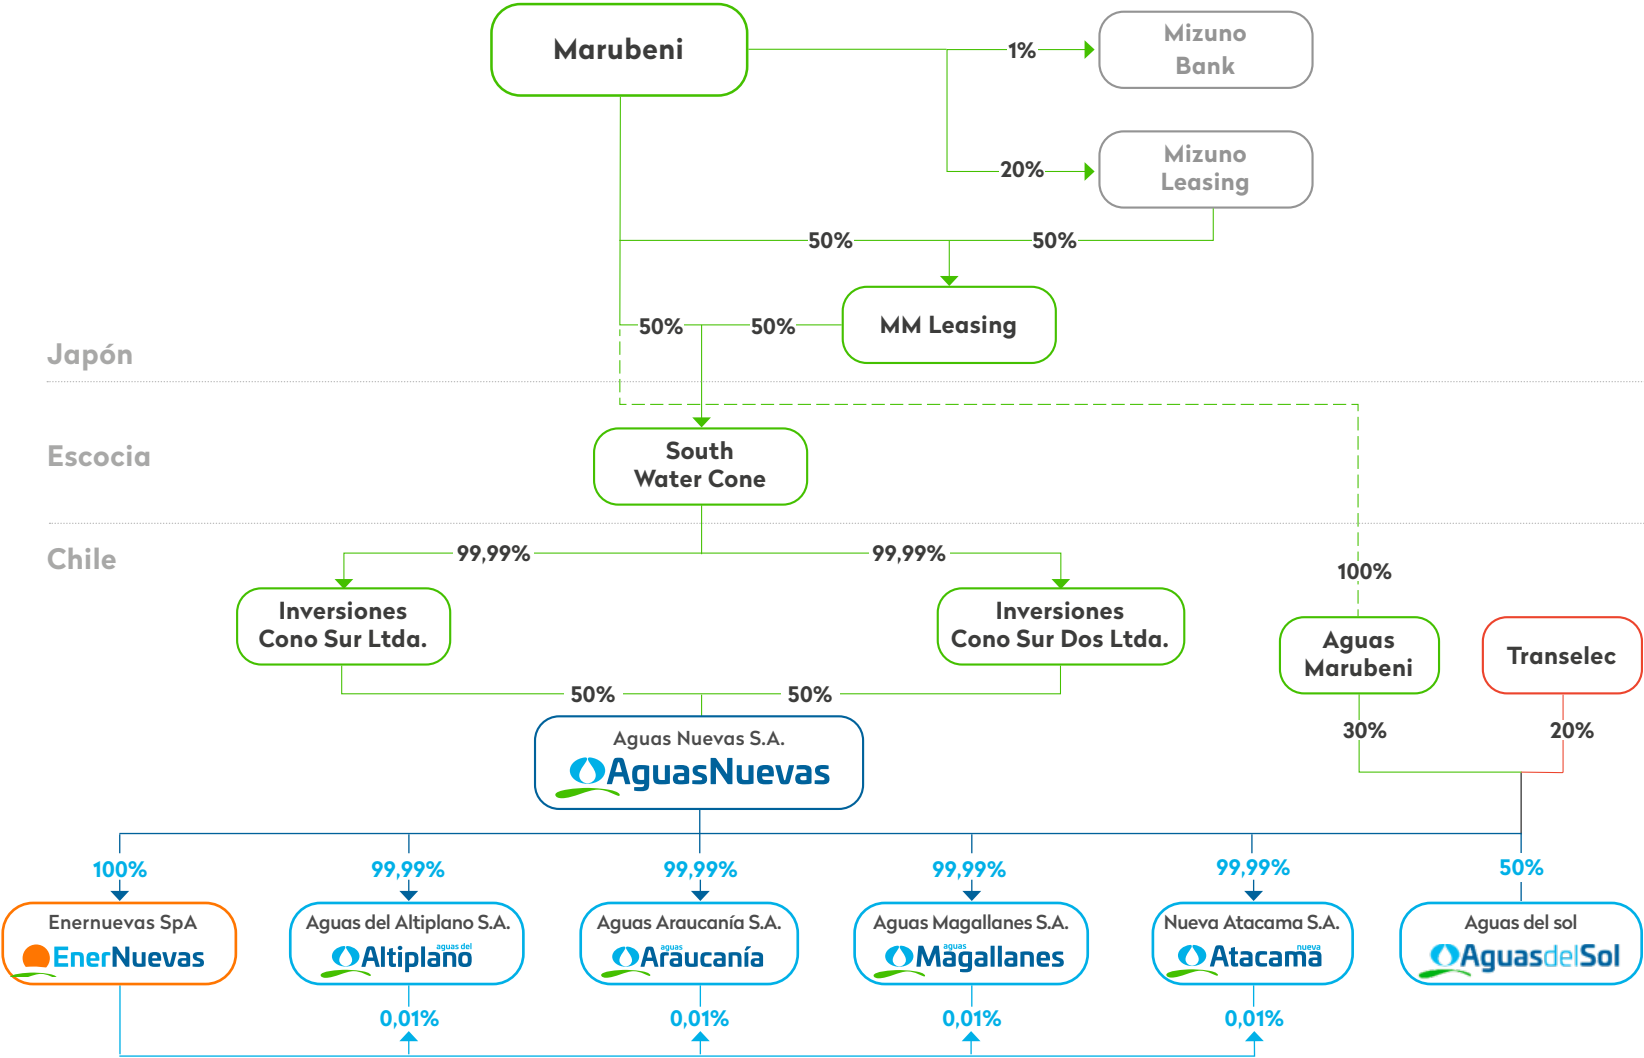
Marubeni

1%

Mizuno Bank

20%

Mizuno Leasing

50%

50%

50%

50%

MM Leasing

Japón

Escocia

South Water Cone

Chile

99,99%

99,99%

Inversiones Cono Sur Ltda.

Inversiones Cono Sur Dos Ltda.

100%

Aguas Marubeni

Transelec

50%

50%

Aguas Nuevas S.A.

AguasNuevas

30%

20%

100%

99,99%

99,99%

99,99%

99,99%

50%

Enernuevas SpA

EnerNuevas

Aguas del Altiplano S.A.

aguas del Altiplano

Aguas Araucanía S.A.

aguas Araucanía

Aguas Magallanes S.A.

aguas Magallanes

Nueva Atacama S.A.

nueva Atacama

Aguas del sol

AguasdelSol

0,01%

0,01%

0,01%

0,01%